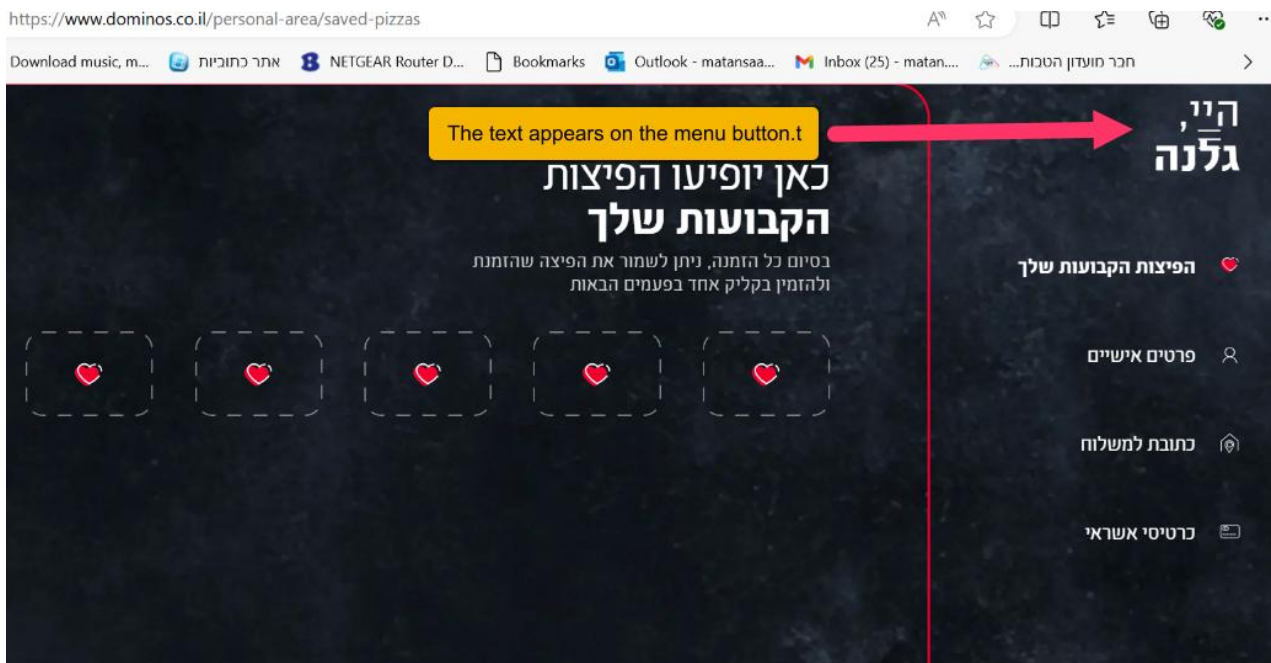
https://www.dominos.co.il/personal-area/saved-pizzas

Download music, m... אתר כתוביות NETGEAR Router D... Bookmarks Outlook - matansaa... Inbox (25) - matan.... חבר מועדון הטבות...

The text appears on the menu button.t

היי,
גלנה

כאן יופיעו הפיצות
הקבועות שלך

בסיום כל הזמנה, ניתן לשמור את הפיצה שהזמנת ולהזמין בקליק אחד בפעמים הבאות

הפיצות הקבועות שלך

פרטים אישיים

כתובת למשלוח

כרטיסי אשראי